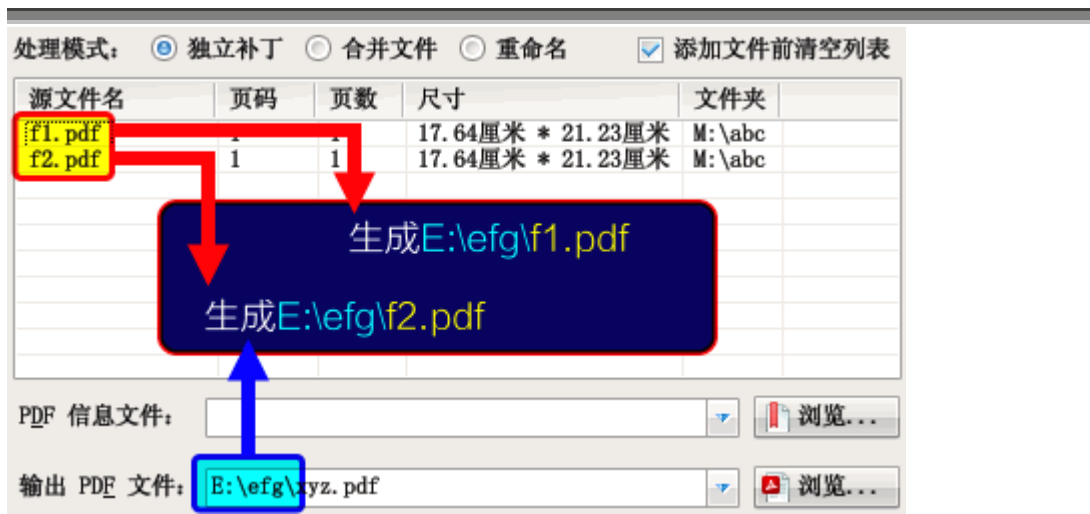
处理模式： 独立补丁 合并文件 重命名 添加文件前清空列表

| 源文件名 | 页码 | 页数 | 尺寸 | 文件夹 |
|---|---|---|---|---|
| f1.pdf | 1 | 1 | 17.64厘米 * 21.23厘米 | M:\abc |
| f2.pdf | 1 | 1 | 17.64厘米 * 21.23厘米 | M:\abc |

生成E:\efg\f1.pdf

生成E:\efg\f2.pdf

PDF 信息文件： 浏览...

输出 PDF 文件： E:\efg\xyz.pdf 浏览...